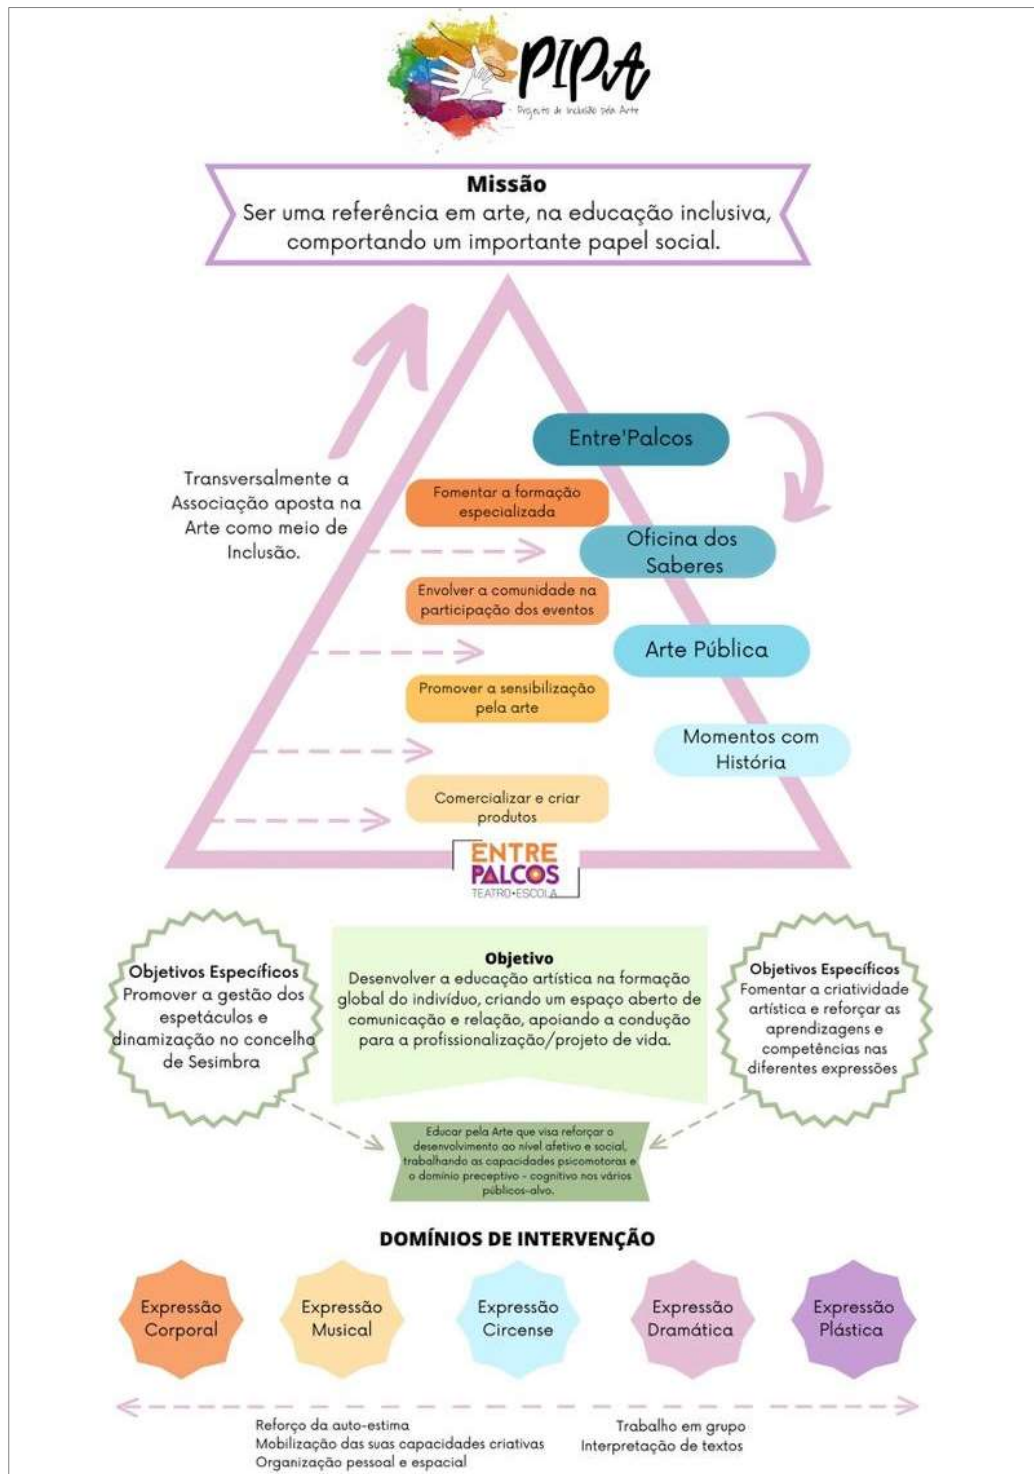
PIPA
Projeto de Inclusão pela Arte

Missão
Ser uma referência em arte, na educação inclusiva, comportando um importante papel social.

Transversalmente a Associação aposta na Arte como meio de Inclusão.

Entre'Palcos

Fomentar a formação especializada

Oficina dos Saberes

Envolver a comunidade na participação dos eventos

Arte Pública

Promover a sensibilização pela arte

Momentos com História

Comercializar e criar produtos

ENTRE PALCOS
TEATRO•ESCOLA

Objetivos Específicos
Promover a gestão dos espetáculos e dinamização no concelho de Sesimbra

Objetivo
Desenvolver a educação artística na formação global do indivíduo, criando um espaço aberto de comunicação e relação, apoiando a condução para a profissionalização/projeto de vida.

Objetivos Específicos
Fomentar a criatividade artística e reforçar as aprendizagens e competências nas diferentes expressões

Educar pela Arte que visa reforçar o desenvolvimento ao nível afetivo e social, trabalhando as capacidades psicomotoras e o domínio preceptivo - cognitivo nos vários públicos-alvo.

DOMÍNIOS DE INTERVENÇÃO

Expressão Corporal

Expressão Musical

Expressão Circense

Expressão Dramática

Expressão Plástica

Reforço da auto-estima
Mobilização das suas capacidades criativas
Organização pessoal e espacial

Trabalho em grupo
Interpretação de textos